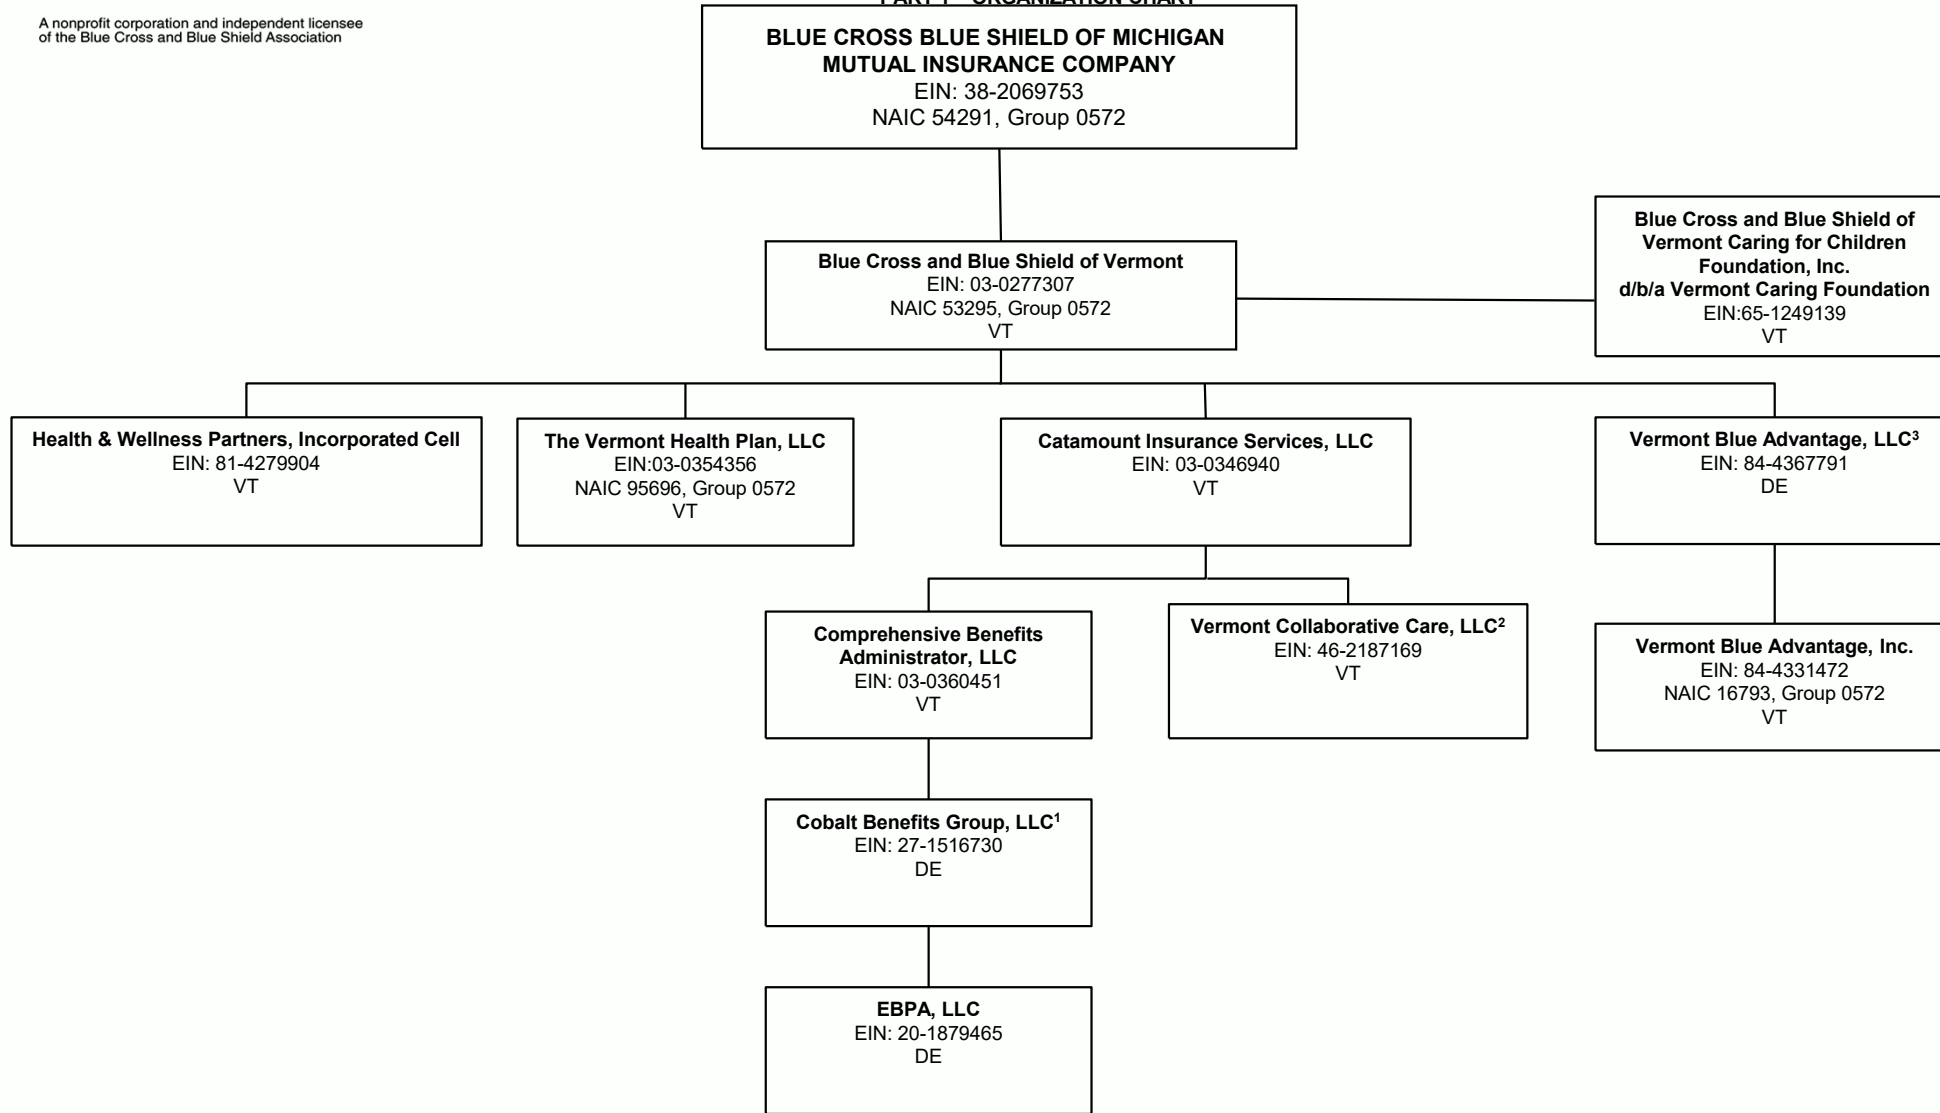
A nonprofit corporation and independent licensee of the Blue Cross and Blue Shield Association

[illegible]

BLUE CROSS BLUE SHIELD OF MICHIGAN MUTUAL INSURANCE COMPANY
EIN: 38-2069753
NAIC 54291, Group 0572

Blue Cross and Blue Shield of Vermont
EIN: 03-0277307
NAIC 53295, Group 0572
VT

Blue Cross and Blue Shield of Vermont Caring for Children Foundation, Inc.
d/b/a Vermont Caring Foundation
EIN:65-1249139
VT

Health & Wellness Partners, Incorporated Cell
EIN: 81-4279904
VT

The Vermont Health Plan, LLC
EIN:03-0354356
NAIC 95696, Group 0572
VT

Catamount Insurance Services, LLC
EIN: 03-0346940
VT

Vermont Blue Advantage, LLC$^3$
EIN: 84-4367791
DE

Comprehensive Benefits Administrator, LLC
EIN: 03-0360451
VT

Vermont Collaborative Care, LLC$^2$
EIN: 46-2187169
VT

Vermont Blue Advantage, Inc.
EIN: 84-4331472
NAIC 16793, Group 0572
VT

Cobalt Benefits Group, LLC$^1$
EIN: 27-1516730
DE

EBPA, LLC
EIN: 20-1879465
DE